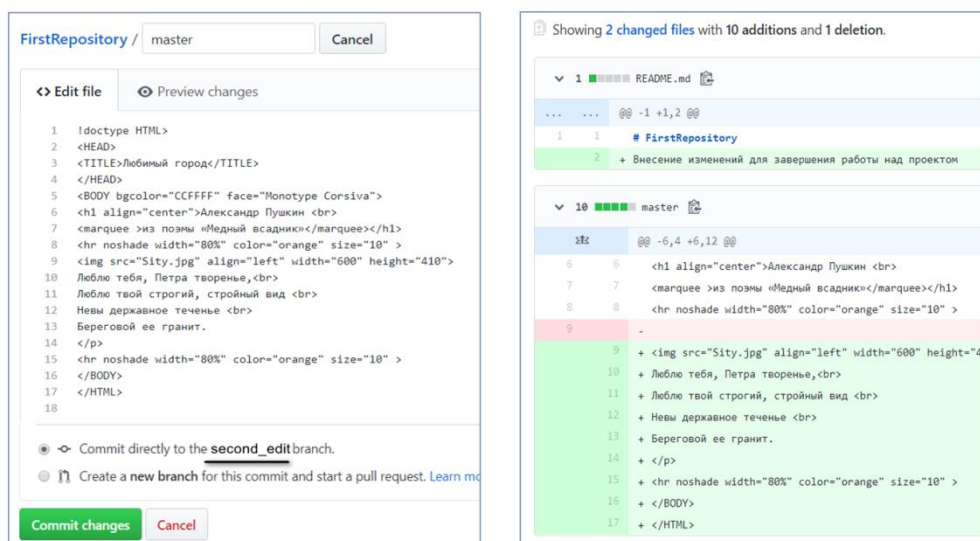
FirstRepository / master Cancel

<> Edit file
Preview changes

1 !doctype HTML>
2 <HEAD>
3 <TITLE>Любимый город</TITLE>
4 </HEAD>
5 <BODY bgcolor="CCFFFF" face="Monotype Corsiva">
6 <h1 align="center">Александр Пушкин <br>
7 <marquee >из поэмы «Медный всадник»</marquee></h1>
8 <hr noshade width="80%" color="orange" size="10" >
9 <img src="Sity.jpg" align="left" width="600" height="410">
10 Люблю тебя, Петра творенье,<br>
11 Люблю твой строгий, стройный вид <br>
12 Невы державное теченье <br>
13 Береговой ее гранит.
14 </p>
15 <hr noshade width="80%" color="orange" size="10" >
16 </BODY>
17 </HTML>
18

Commit directly to the second_edit branch.
Create a new branch for this commit and start a pull request. Learn m

Commit changes
Cancel

Showing 2 changed files with 10 additions and 1 deletion.

1 README.md
... ... @@ -1 +1,2 @@
1 1 # FirstRepository
2 + Внесение изменений для завершения работы над проектом

10 master
@@ -6,4 +6,12 @@
6 6 <h1 align="center">Александр Пушкин <br>
7 7 <marquee >из поэмы «Медный всадник»</marquee></h1>
8 8 <hr noshade width="80%" color="orange" size="10" >
9 -
9 + <img src="Sity.jpg" align="left" width="600" height="4
10 + Люблю тебя, Петра творенье,<br>
11 + Люблю твой строгий, стройный вид <br>
12 + Невы державное теченье <br>
13 + Береговой ее гранит.
14 + </p>
15 + <hr noshade width="80%" color="orange" size="10" >
16 + </BODY>
17 + </HTML>